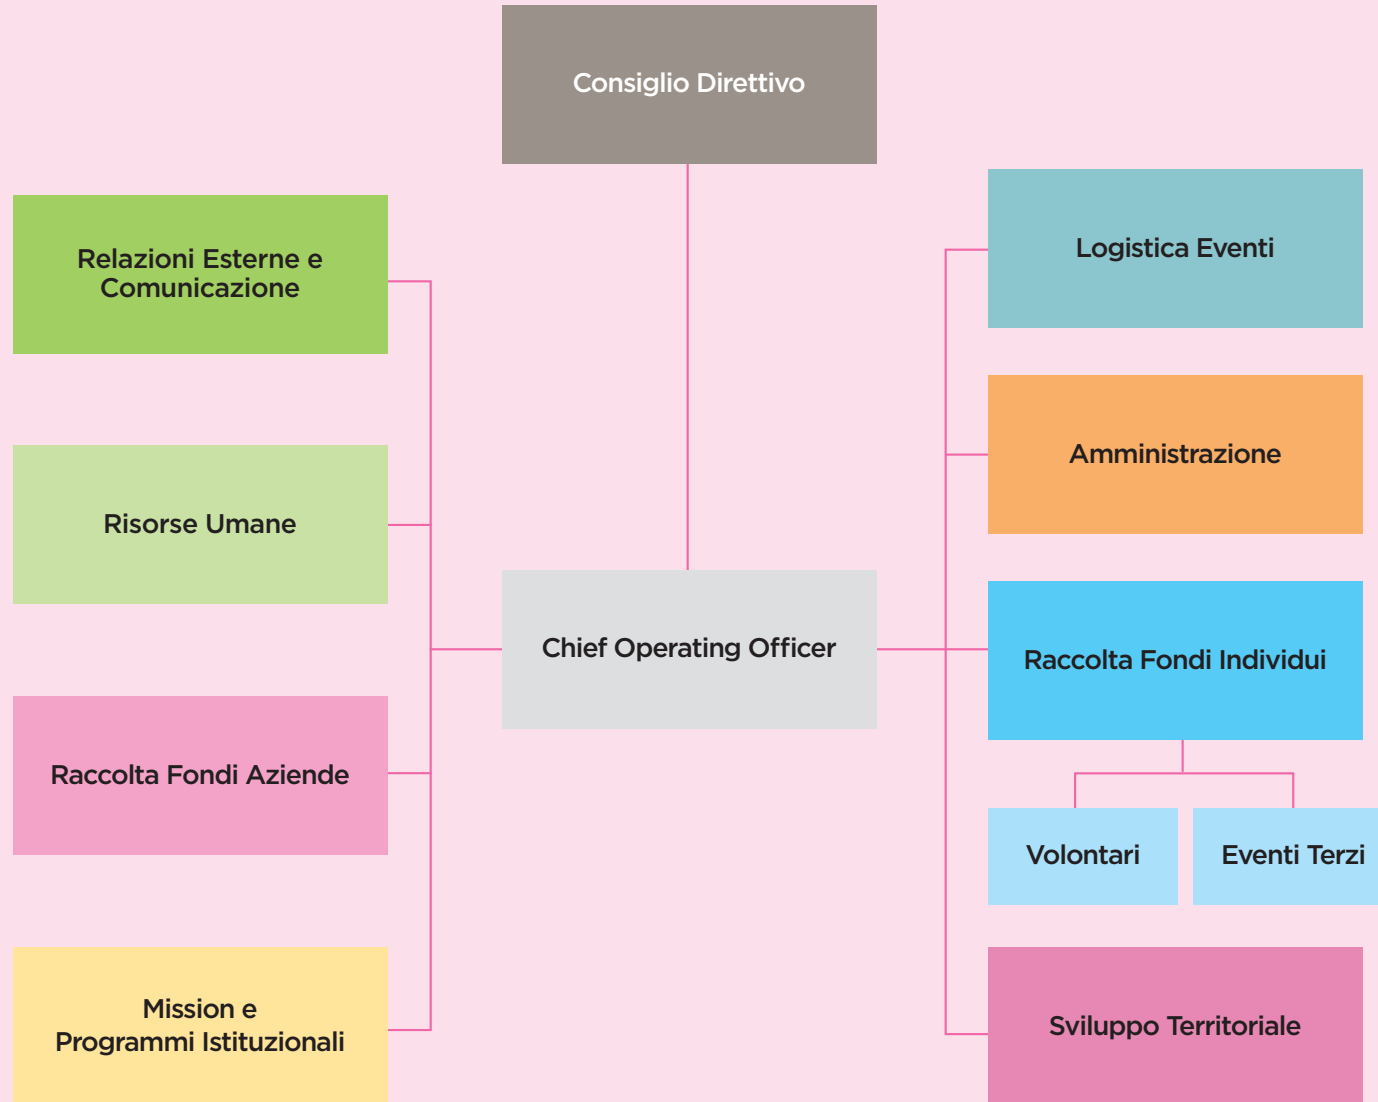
Consiglio Direttivo

Relazioni Esterne e Comunicazione

Risorse Umane

Raccolta Fondi Aziende

Mission e Programmi Istituzionali

Chief Operating Officer

Logistica Eventi

Amministrazione

Raccolta Fondi Individui

Volontari

Eventi Terzi

Sviluppo Territoriale